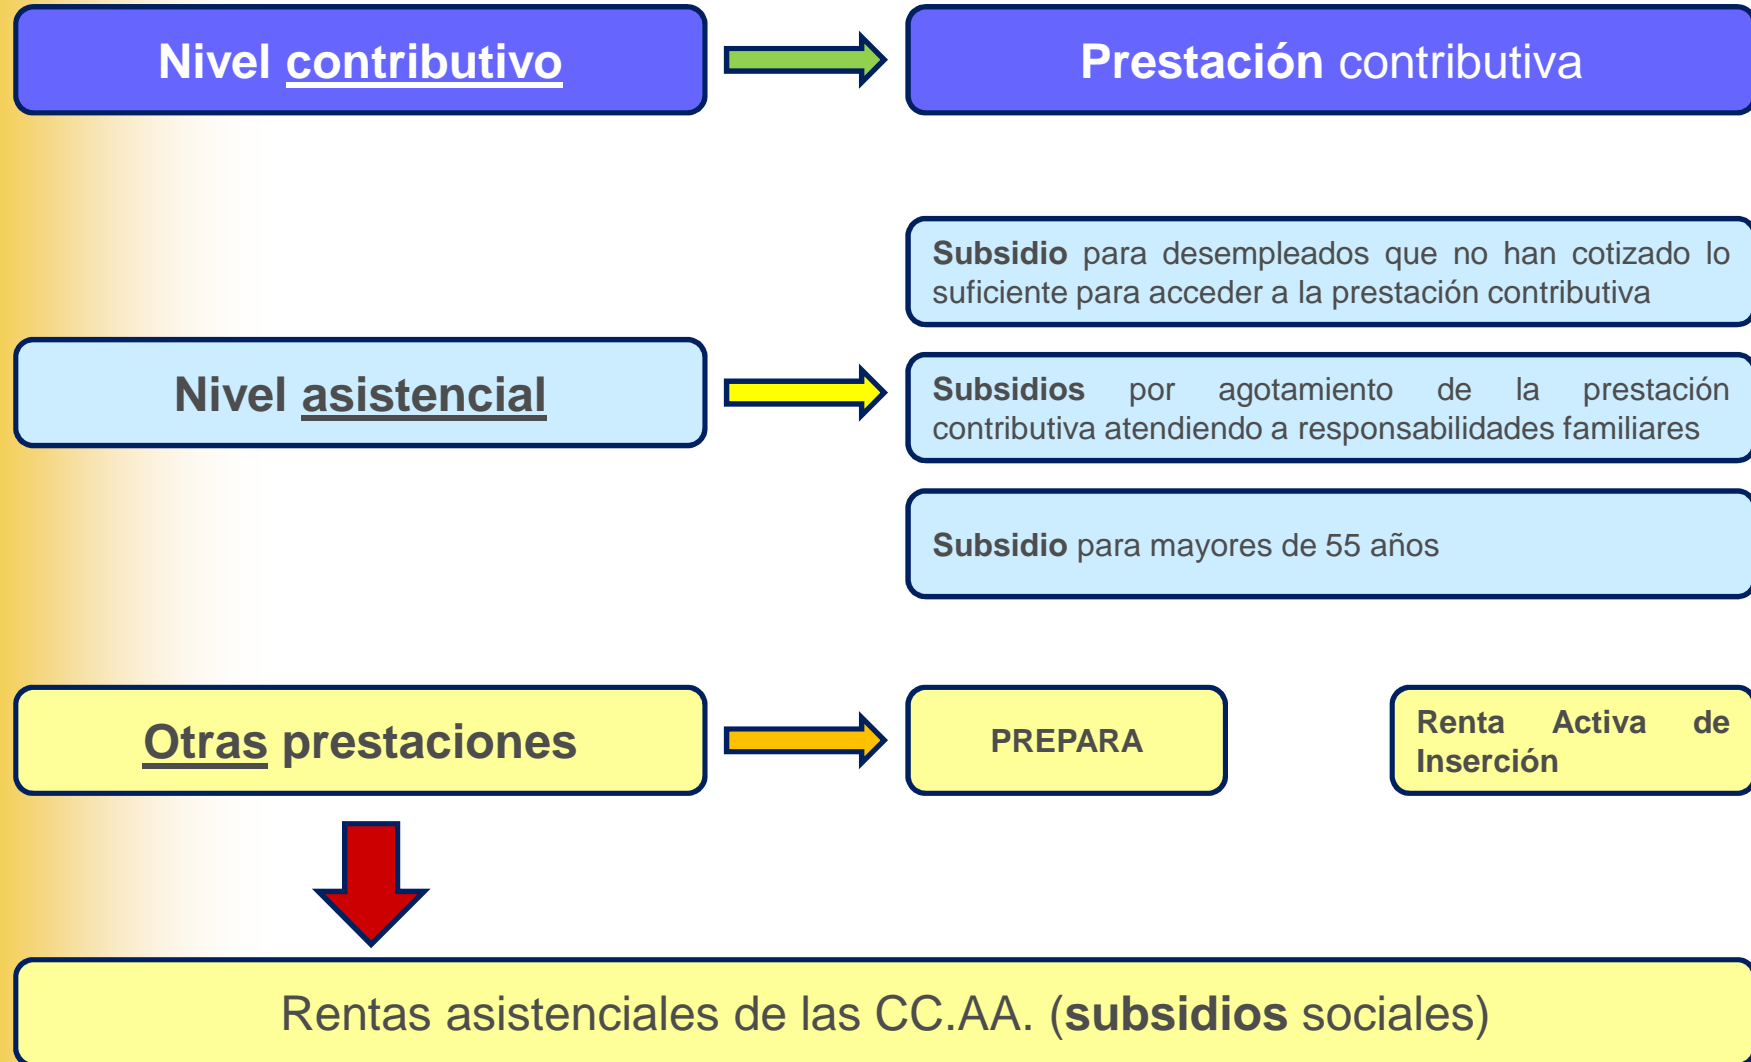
Nivel contributivo

Prestación contributiva

Subsidio para desempleados que no han cotizado lo suficiente para acceder a la prestación contributiva

Nivel asistencial

Subsidios por agotamiento de la prestación contributiva atendiendo a responsabilidades familiares

Subsidio para mayores de 55 años

Otras prestaciones

PREPARA

Renta Activa de Inserción

Rentas asistenciales de las CC.AA. (subsidios sociales)